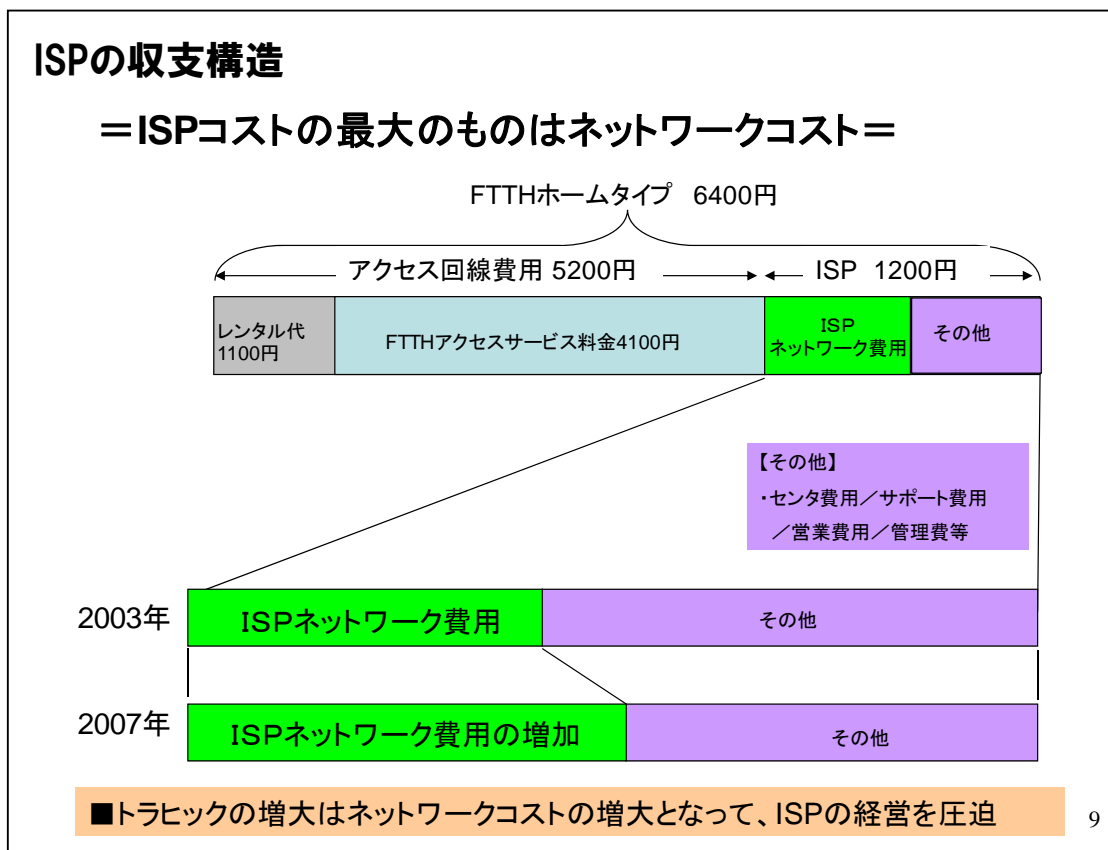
ISPの収支構造

＝ISPコストの最大のものはネットワークコスト＝

FTTHホームタイプ　6400円

アクセス回線費用 5200円　　ISP　1200円

| レンタル代 1100円 | FTTHアクセスサービス料金4100円 | ISP ネットワーク費用 | その他 |
|---|---|---|---|

【その他】
・センタ費用／サポート費用／営業費用／管理費等

2003年　ISPネットワーク費用　その他

2007年　ISPネットワーク費用の増加　その他

■トラヒックの増大はネットワークコストの増大となって、ISPの経営を圧迫

9